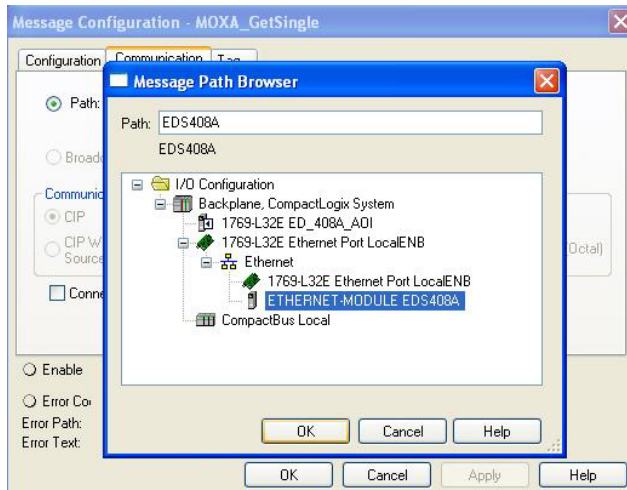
Message Configuration - MOXA_GetSingle

Configuration | Communication | Tag

Path:

Broad

Communic

CIP

CIP W Source

Octal)

Conne

Enable

Error Co

Error Path:

Error Text:

OK | Cancel | Apply | Help

Message Path Browser

Path: EDS408A

EDS408A

I/O Configuration
Backplane, CompactLogix System
1769-L32E ED_408A_AOI
1769-L32E Ethernet Port LocalENB
Ethernet
1769-L32E Ethernet Port LocalENB
ETHERNET-MODULE EDS408A
CompactBus Local

OK | Cancel | Help